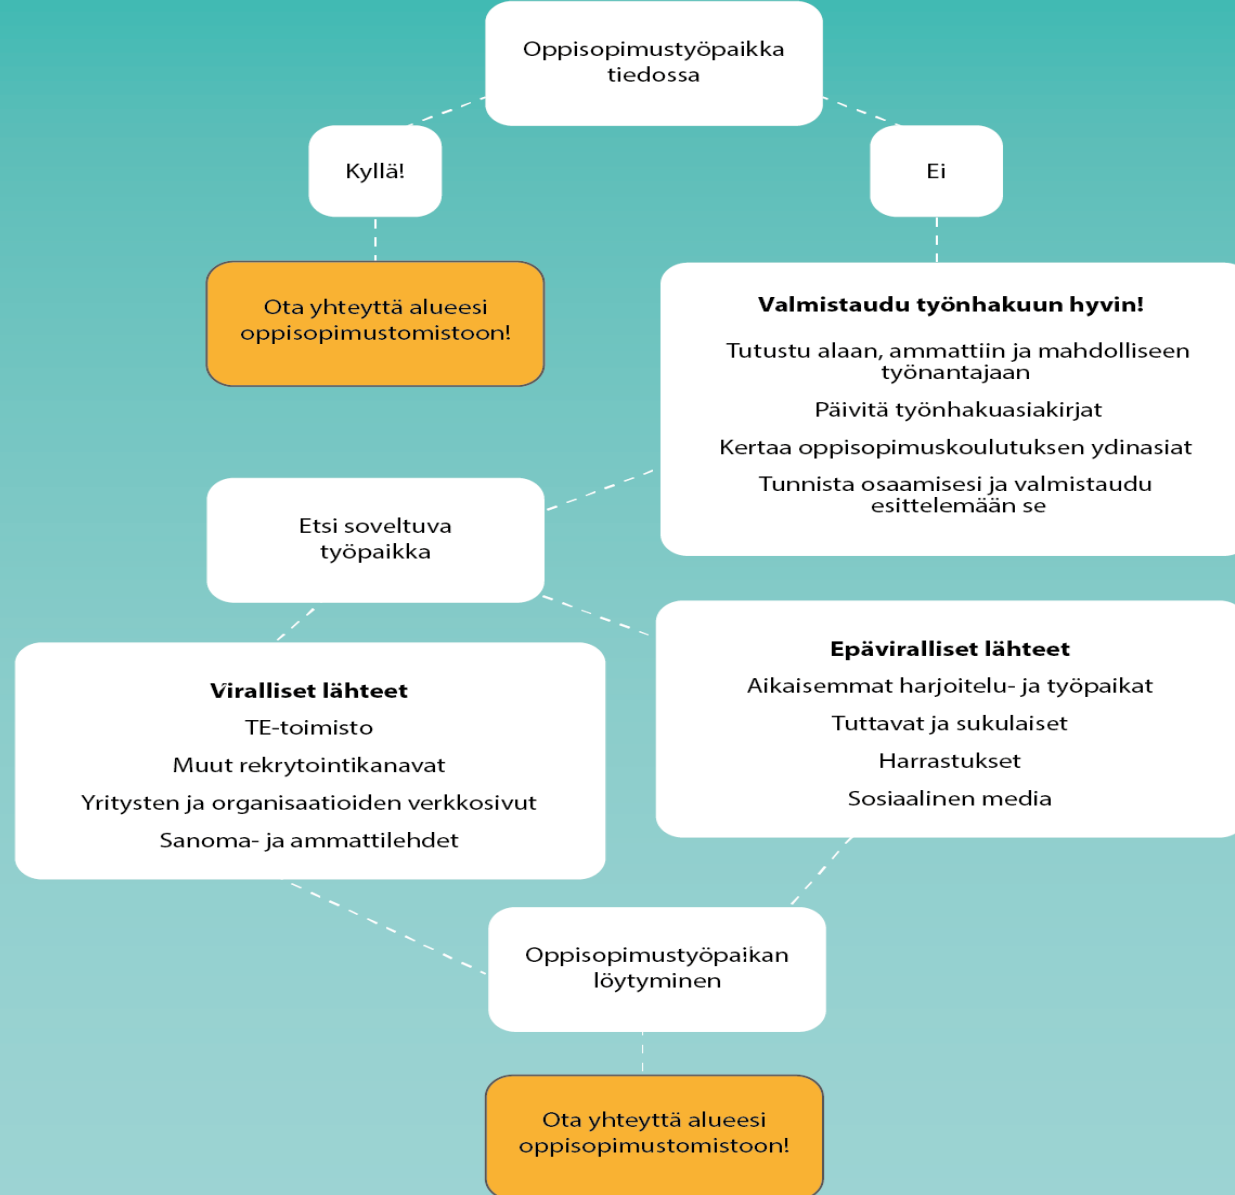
Oppisopimustyöpaikka tiedossa

Kyllä!

Ei

Ota yhteyttä alueesi oppisopimustomistoon!

Valmistaudu työnhakuun hyvin!

Tutustu alaan, ammattiin ja mahdolliseen työnantajaan

Päivitä työnhakuasiakirjat

Kertaa oppisopimuskoulutuksen ydinasiat

Tunnista osaamisesi ja valmistaudu esittelemään se

Etsi soveltuva työpaikka

Viralliset lähteet

TE-toimisto

Muut rekrytointikanavat

Yritysten ja organisaatioiden verkkosivut

Sanoma- ja ammattilehdet

Epäviralliset lähteet

Aikaisemmat harjoitelu- ja työpaikat

Tuttavat ja sukulaiset

Harrastukset

Sosiaalinen media

Oppisopimustyöpaikan löytyminen

Ota yhteyttä alueesi oppisopimustomistoon!